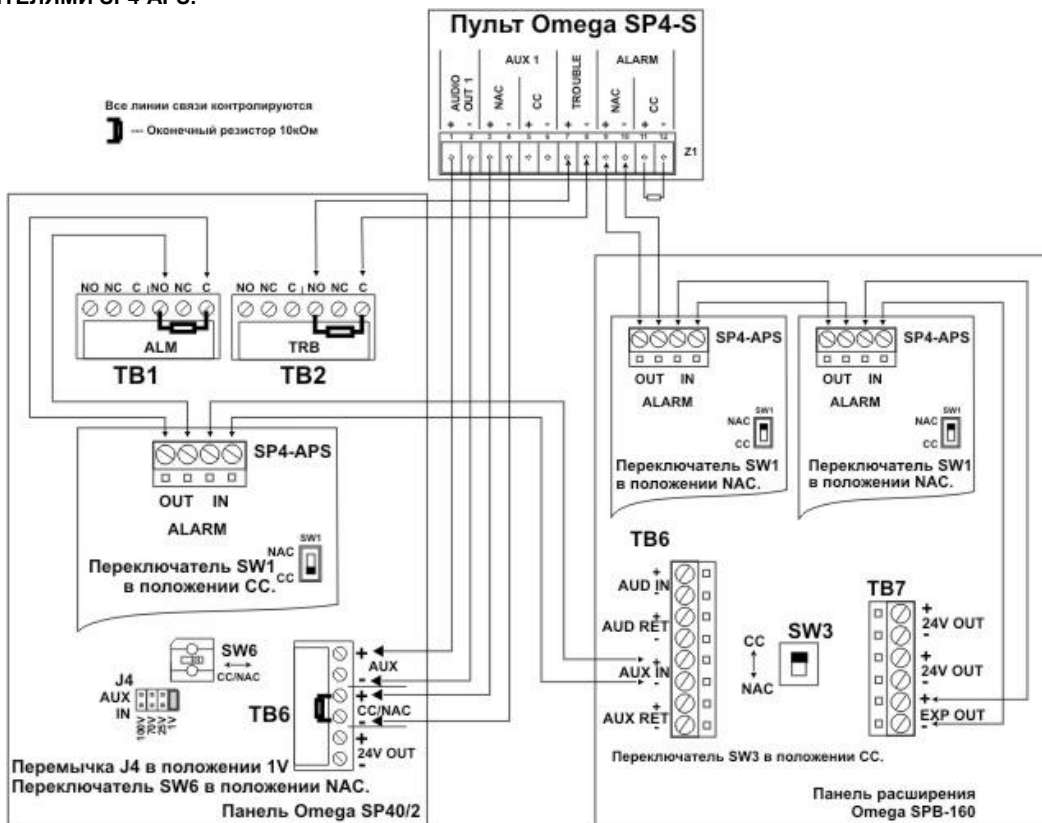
ТЕЛЯМИ SP4-APS.

Пульт Omega SP4-S

AUDIO OUT 1
AUX 1
NAC
CC
TROUBLE
ALARM
NAC
CC
+ - + - + - + - + - + -
1 2 3 4 5 6 7 8 9 10 11 12
Z1

Все линии связи контролируются
--- Оконечный резистор 10кОм

NO NC C NO NC C
ALM
TB1

NO NC C NO NC C
TRB
TB2

SP4-APS
OUT IN
ALARM
NAC SW1 CC
Переключатель SW1 в положении CC.

SP4-APS
OUT IN
ALARM
NAC SW1 CC
Переключатель SW1 в положении NAC.

SP4-APS
OUT IN
ALARM
NAC SW1 CC
Переключатель SW1 в положении NAC.

SW6
CC/NAC

J4
AUX IN
18V 5V 1V

TB6
+ AUX -
+ CC/NAC -
+ 24V OUT -

Перемычка J4 в положении 1V
Переключатель SW6 в положении NAC.
Панель Omega SP40/2

TB6
AUD IN + -
AUD RET + -
AUX IN + -
AUX RET + -

CC
NAC
SW3

TB7
+ 24V OUT -
+ 24V OUT -
+ EXP OUT -

Переключатель SW3 в положении CC.

Панель расширения
Omega SPB-160